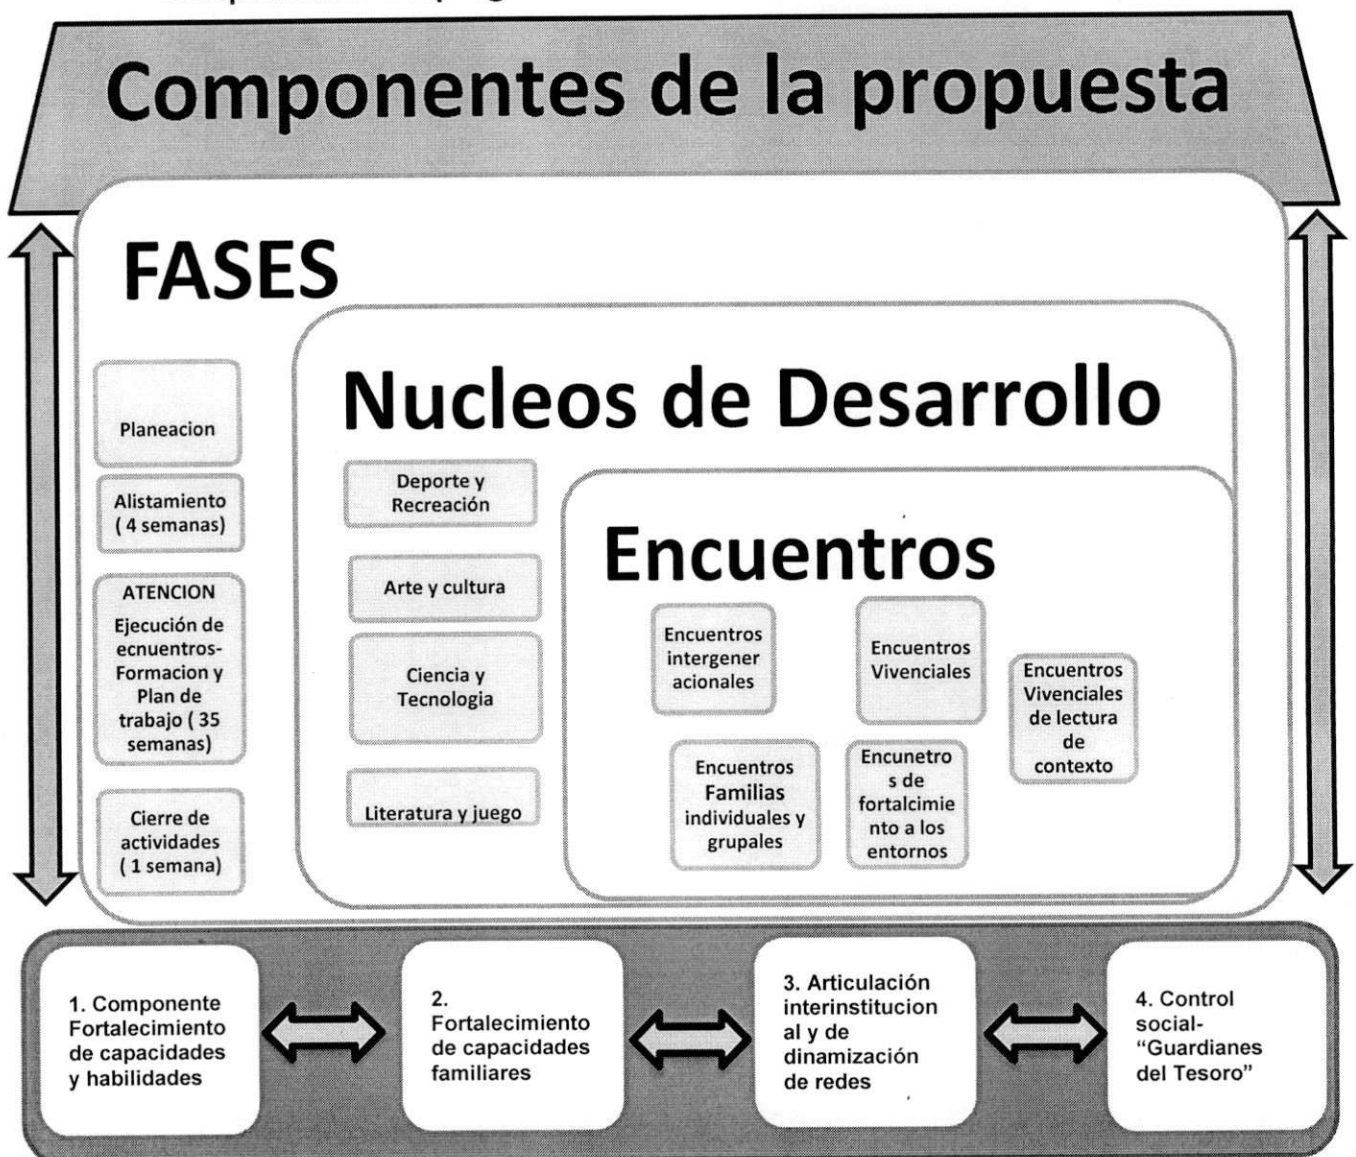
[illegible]

Componentes de la propuesta

FASES

Planeacion

Alistamiento ( 4 semanas)

ATENCION

Ejecución de ecnuentros-Formacion y Plan de trabajo ( 35 semanas)

Cierre de actividades ( 1 semana)

Nucleos de Desarrollo

Deporte y Recreación

Arte y cultura

Ciencia y Tecnologia

Literatura y juego

Encuentros

Encuentros intergeneracionales

Encuentros Vivenciales

Encuentros Vivenciales de lectura de contexto

Encuentros Familias individuales y grupales

Encunetros de fortalcimiento a los entornos

1. Componente Fortalecimiento de capacidades y habilidades

2. Fortalecimiento de capacidades familiares

3. Articulación interinstitucional y de dinamización de redes

4. Control social- "Guardianes del Tesoro"